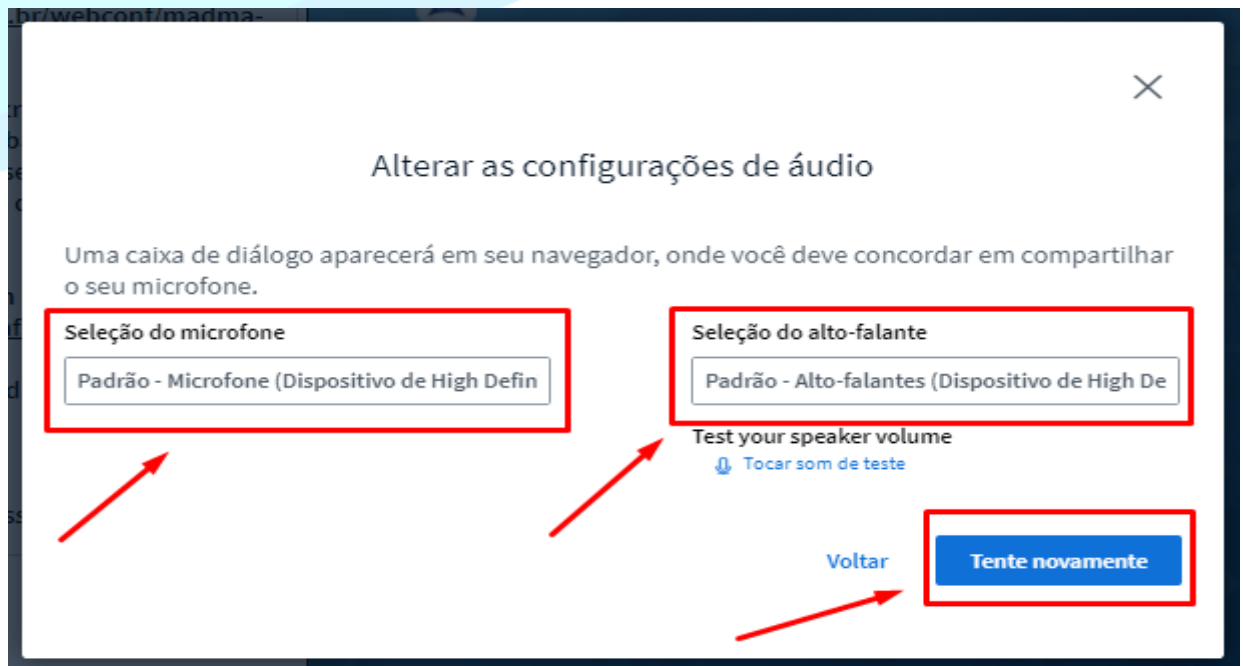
.br/webcont/madma-

Alterar as configurações de áudio

Uma caixa de diálogo aparecerá em seu navegador, onde você deve concordar em compartilhar o seu microfone.

Seleção do microfone

Padrão - Microfone (Dispositivo de High Defin

Seleção do alto-falante

Padrão - Alto-falantes (Dispositivo de High De

Test your speaker volume

Tocar som de teste

Voltar

Tente novamente